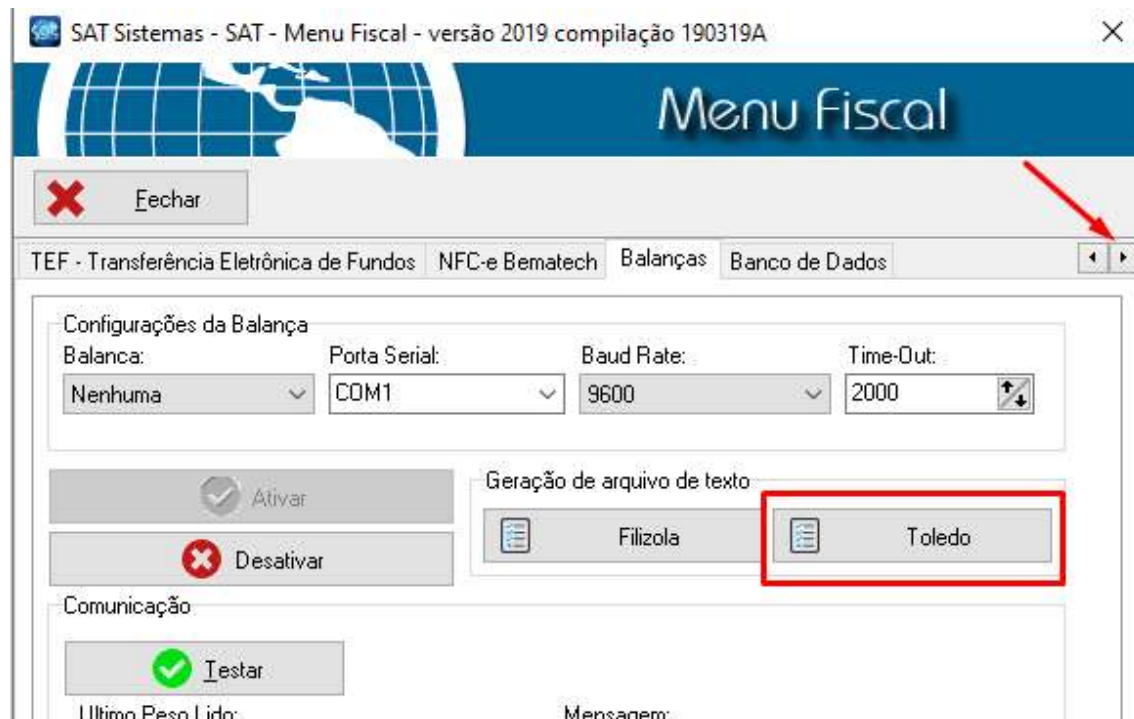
SAT Sistemas - SAT - Menu Fiscal - versão 2019 compilação 190319A

Menu Fiscal

Fechar

TEF - Transferência Eletrônica de Fundos | NFC-e Bematech | Balanças | Banco de Dados

Configurações da Balança
Balanca: Nenhuma
Porta Serial: COM1
Baud Rate: 9600
Time-Out: 2000

Ativar
Desativar

Geração de arquivo de texto
Filizola
Toledo

Comunicação
Testar

Ultimo Peso Lido:
Mensagem: